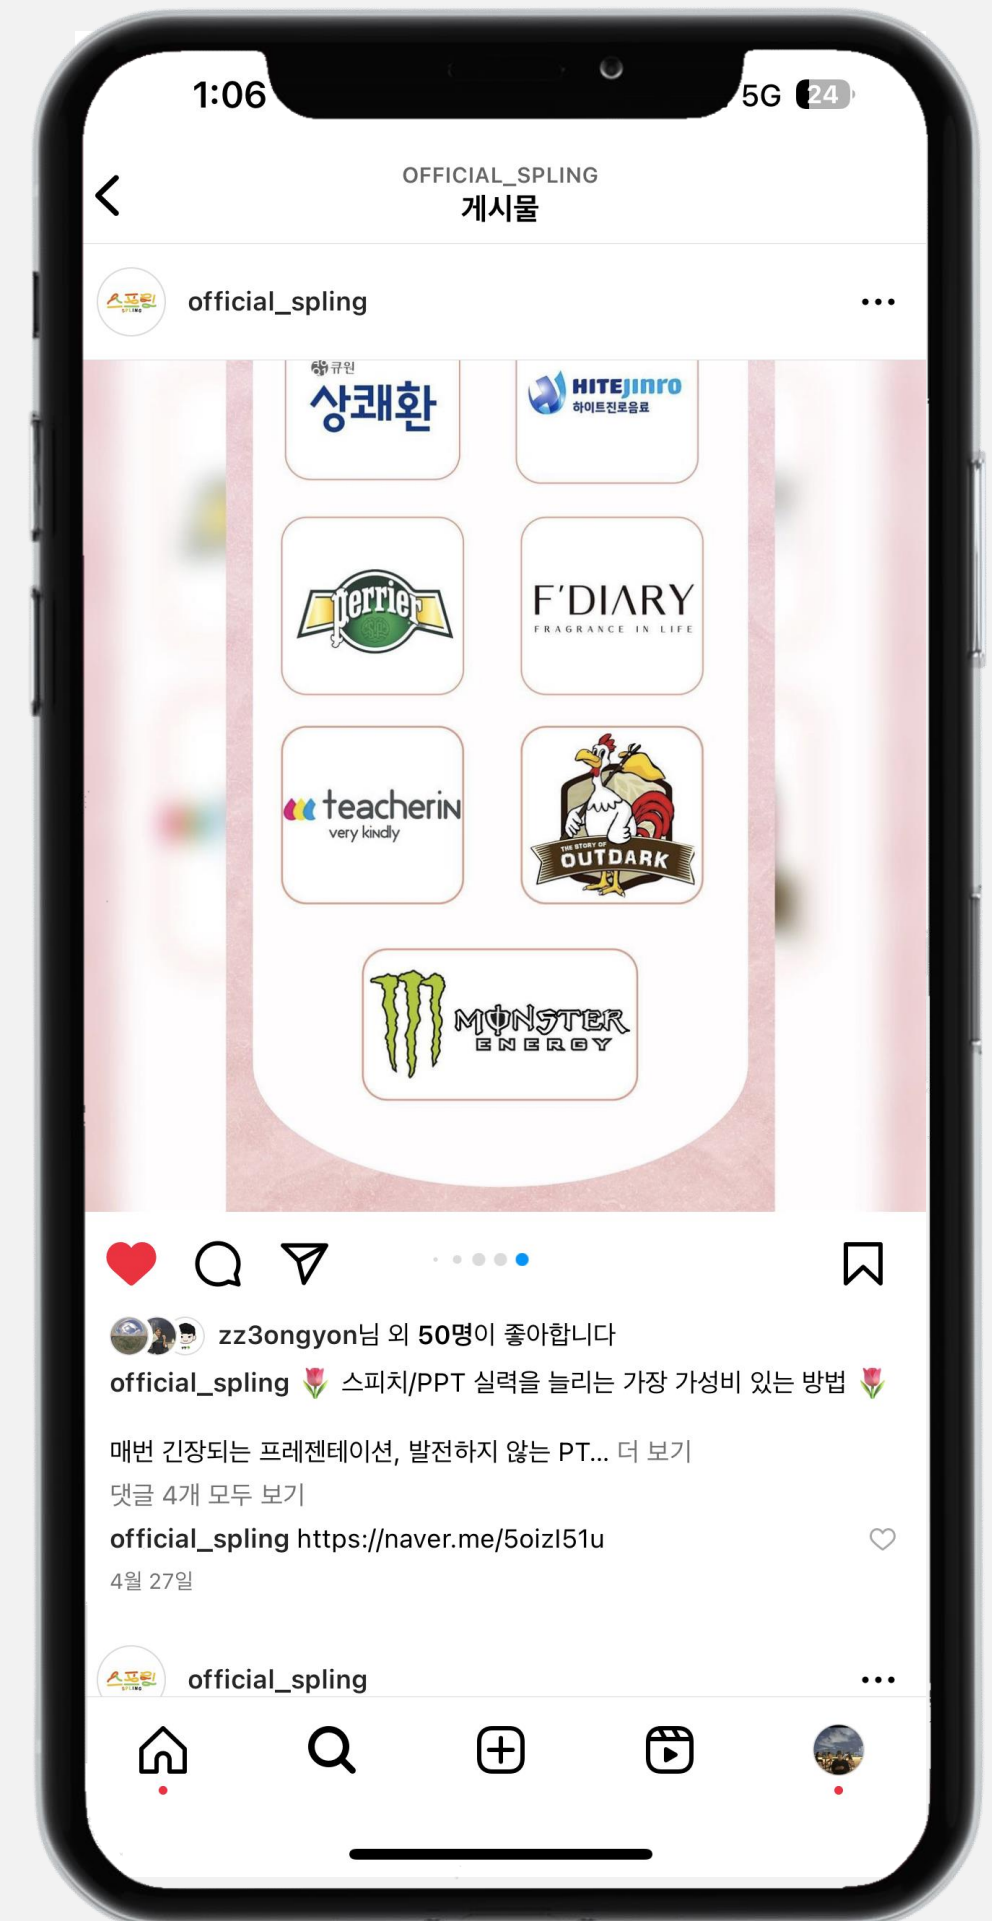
1:06

5G 24

OFFICIAL_SPLING
게시물

스프링

official_spling

큐원
상쾌환

HITEjinro
하이트진로음료

Perrier

F'DIARY
FRAGRANCE IN LIFE

teacherin
very kindly

THE STORY OF OUTDARK

MONSTER ENERGY

zz3ongyon님 외 50명이 좋아합니다

official_spling 🌷 스피치/PPT 실력을 늘리는 가장 가성비 있는 방법 🌷

매번 긴장되는 프레젠테이션, 발전하지 않는 PT... 더 보기

댓글 4개 모두 보기

official_spling https://naver.me/5oizl51u

4월 27일

스프링

official_spling